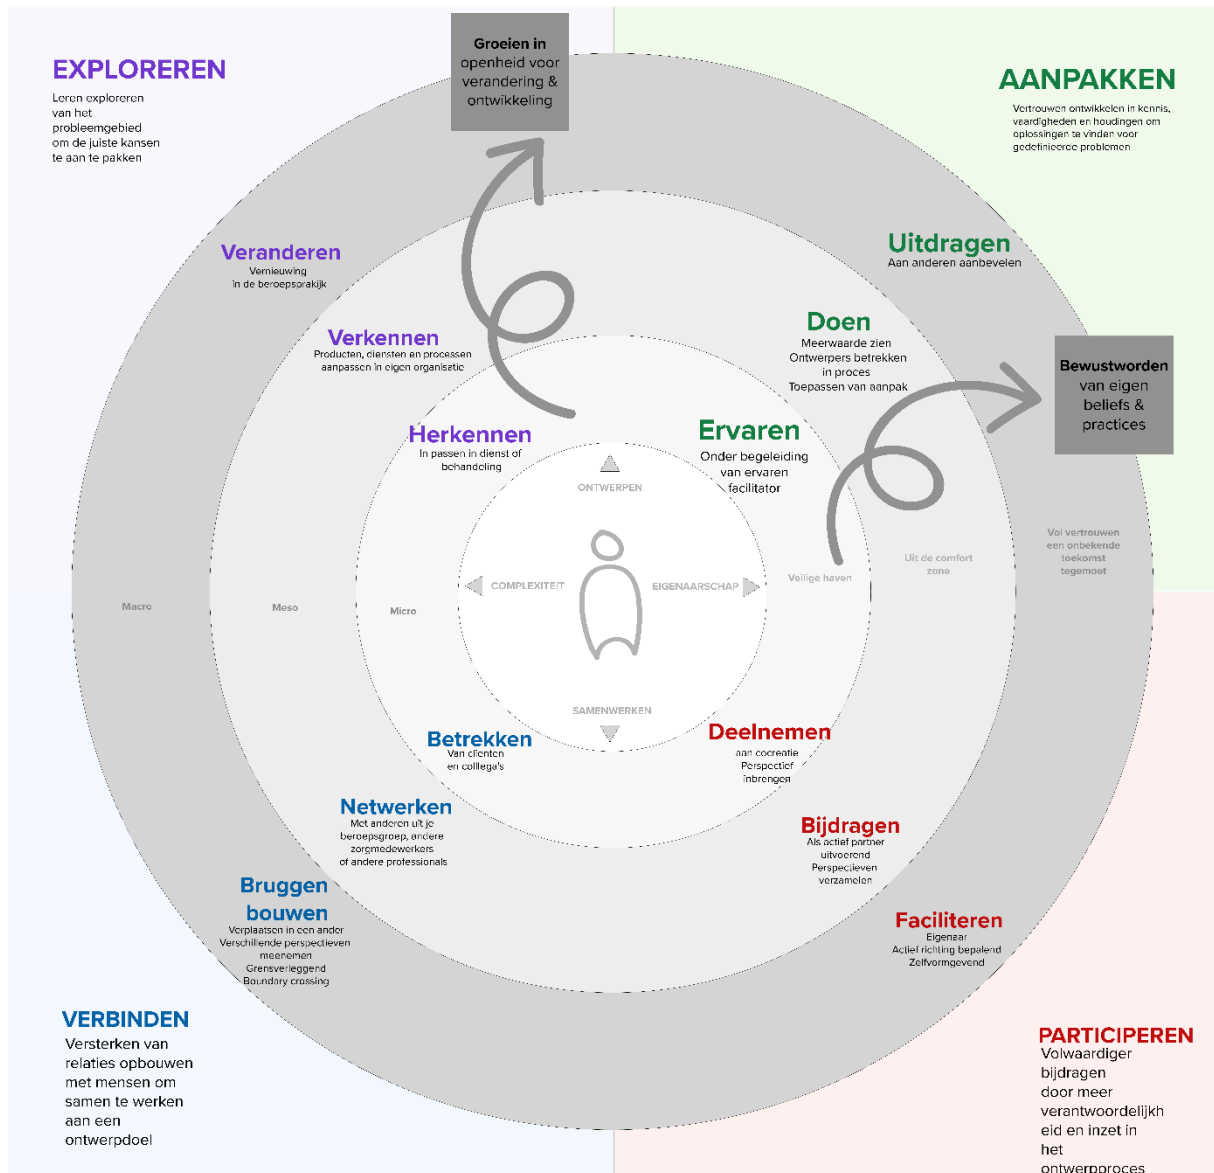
EXPLOREREN
Leren exploreren van het probleemgebied om de juiste kansen te aan te pakken

Groeien in openheid voor verandering & ontwikkeling

AANPAKKEN
Vertrouwen ontwikkelen in kennis, vaardigheden en houdingen om oplossingen te vinden voor gedefinieerde problemen

Veranderen
Vernieuwing in de beroepspraktijk

Uitdragen
Aan anderen aanbevelen

Verkennen
Producten, diensten en processen aanpassen in eigen organisatie

Doen
Meerwaarde zien
Ontwerpers betrekken in proces
Toepassen van aanpak

Bewustworden van eigen beliefs & practices

Herkennen
In passen in dienst of behandeling

Ervaren
Onder begeleiding van ervaren facilitator

ONTWERPEN

Vol vertrouwen een onbekende toekomst tegemoet

Uit de comfort zone

Veilige haven

Macro

Meso

Micro

COMPLEXITEIT

EIGENAARSCHAP

SAMENWERKEN

Betrekken
Van cliënten en collega's

Deelnemen
aan cocreatie
Perspectief inbrengen

Netwerken
Met anderen uit je beroepsgroep, andere zorgmedewerkers of andere professionals

Bijdragen
Als actief partner uitvoerend
Perspectieven verzamelen

Bruggen bouwen
Verplaatsen in een ander
Verschillende perspectieven meenemen
Grensverleggend
Boundary crossing

Faciliteren
Eigenaar
Actief richting bepalend
Zelfvormgevend

VERBINDEN
Versterken van relaties opbouwen met mensen om samen te werken aan een ontwerpdoel

PARTICIPEREN
Volwaardiger bijdragen door meer verantwoordelijkheid en inzet in het ontwerpproces